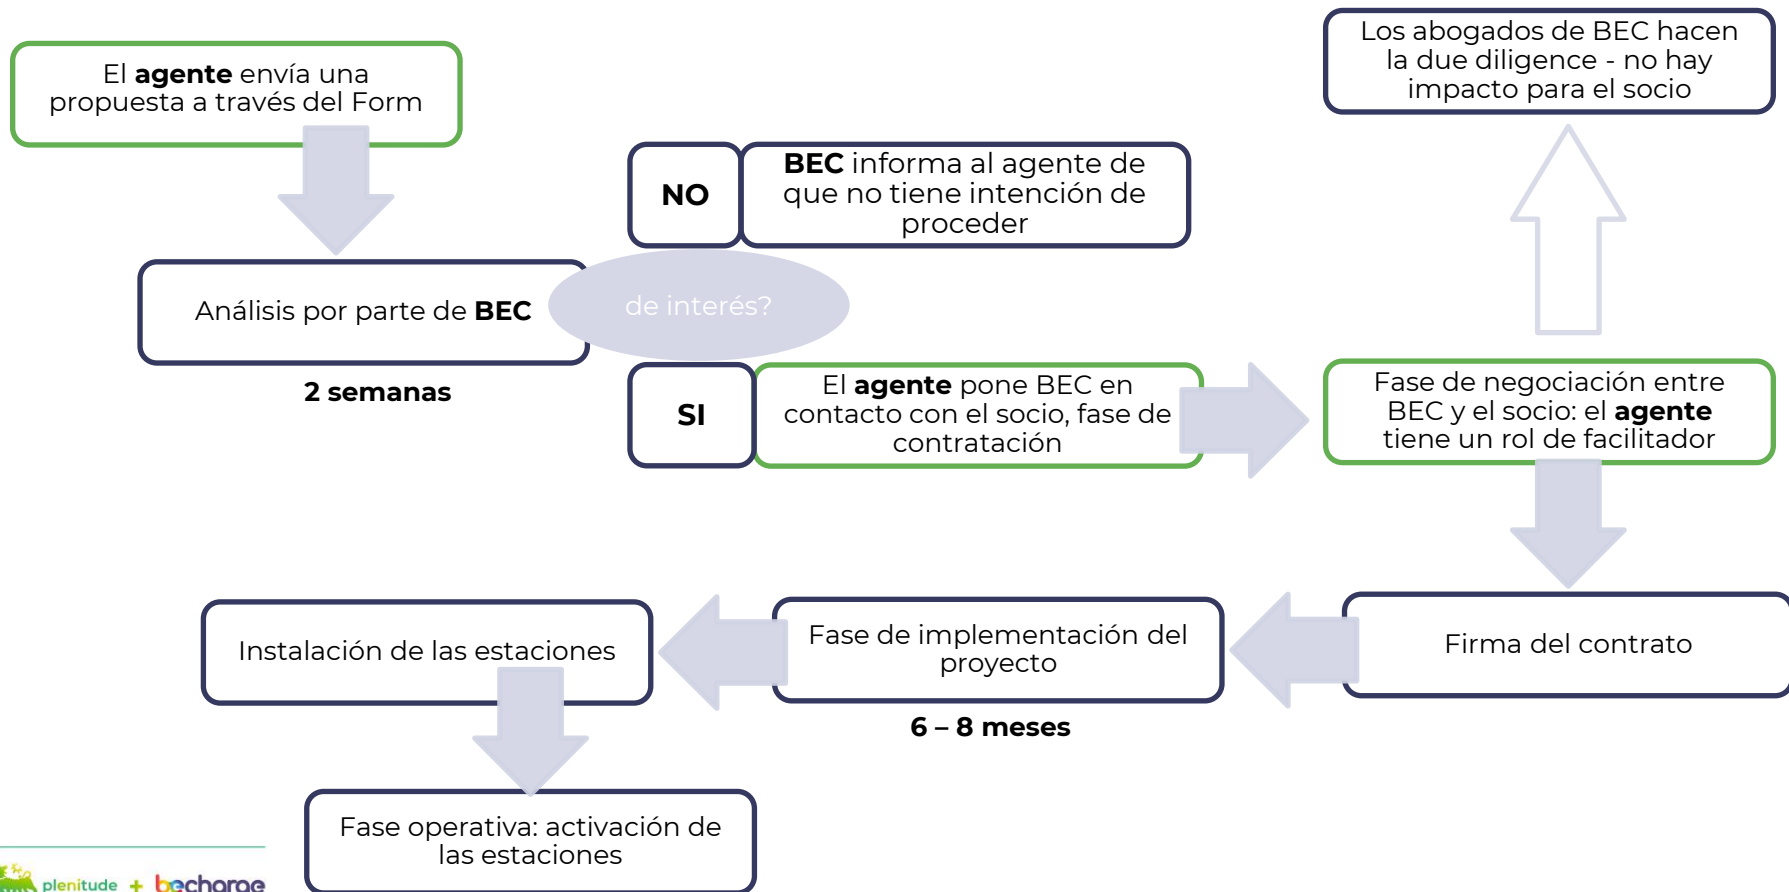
El **agente** envía una propuesta a través del Form

Análisis por parte de **BEC**

de interés?

**2 semanas**

**NO**

**BEC** informa al agente de que no tiene intención de proceder

**SI**

El **agente** pone BEC en contacto con el socio, fase de contratación

Los abogados de BEC hacen la due diligence - no hay impacto para el socio

Fase de negociación entre BEC y el socio: el **agente** tiene un rol de facilitador

Firma del contrato

Fase de implementación del proyecto

**6 – 8 meses**

Instalación de las estaciones

Fase operativa: activación de las estaciones

plenitude + becharge